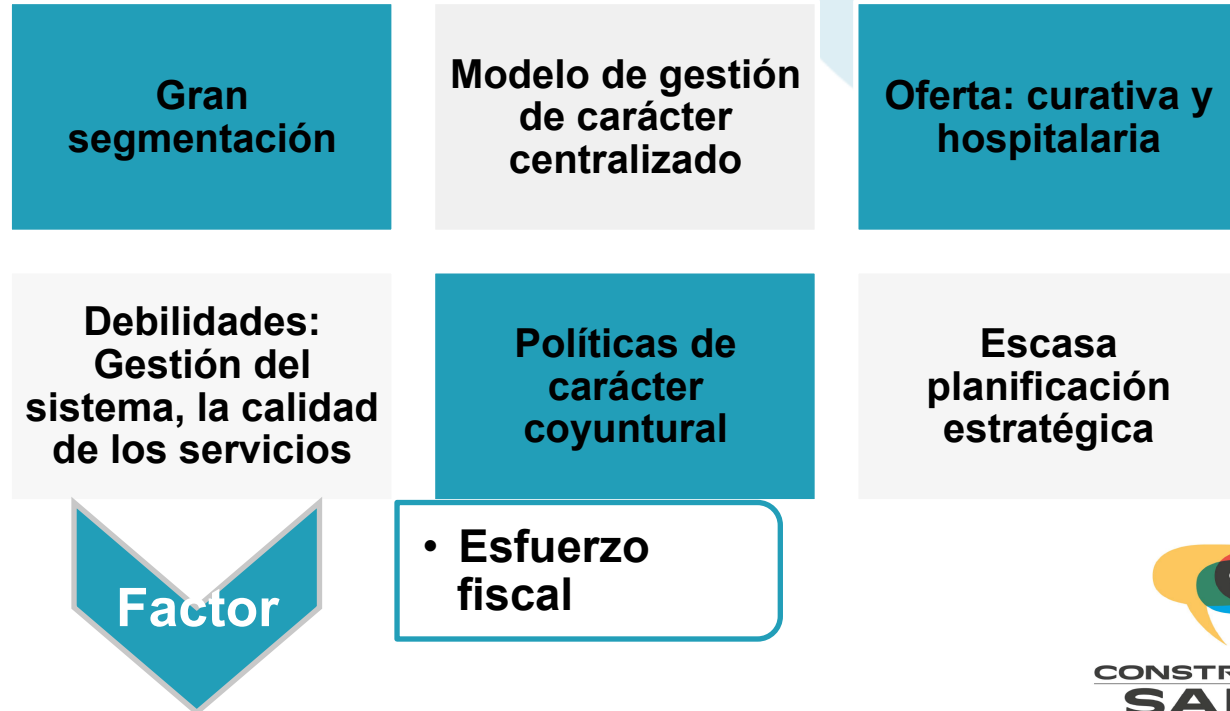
Gran segmentación

Modelo de gestión de carácter centralizado

Oferta: curativa y hospitalaria

Debilidades: Gestión del sistema, la calidad de los servicios

Políticas de carácter coyuntural

Escasa planificación estratégica

Factor

• Esfuerzo fiscal

CONSTR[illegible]
SA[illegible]